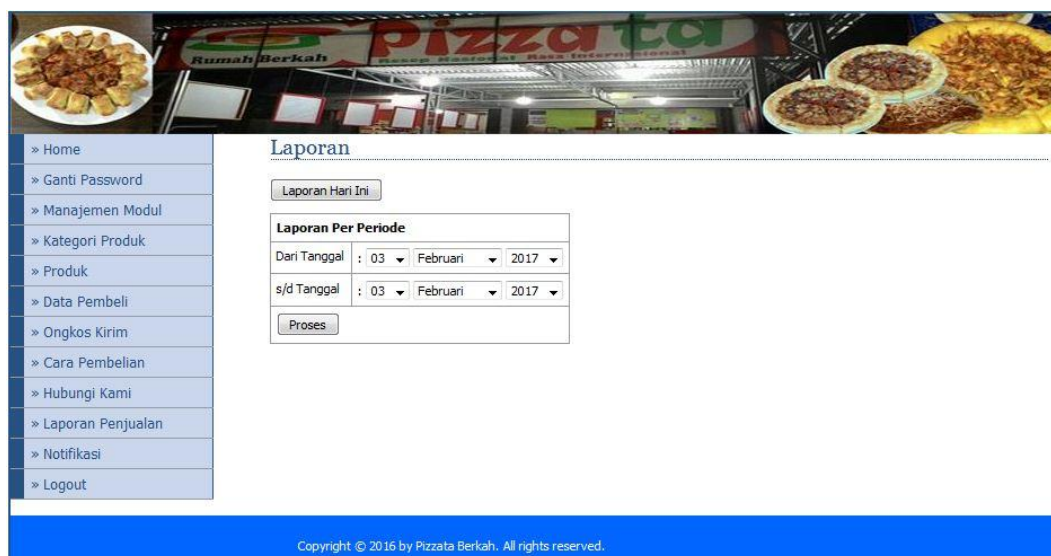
Rumah Berkah
Pizza ta
Resep Nasional Rasa Internasional

» Home
» Ganti Password
» Manajemen Modul
» Kategori Produk
» Produk
» Data Pembeli
» Ongkos Kirim
» Cara Pembelian
» Hubungi Kami
» Laporan Penjualan
» Notifikasi
» Logout

Laporan

Laporan Hari Ini

| Laporan Per Periode | |
|---|---|
| Dari Tanggal | : 03 Februari 2017 |
| s/d Tanggal | : 03 Februari 2017 |
| Proses | |

Copyright © 2016 by Pizzata Berkah. All rights reserved.